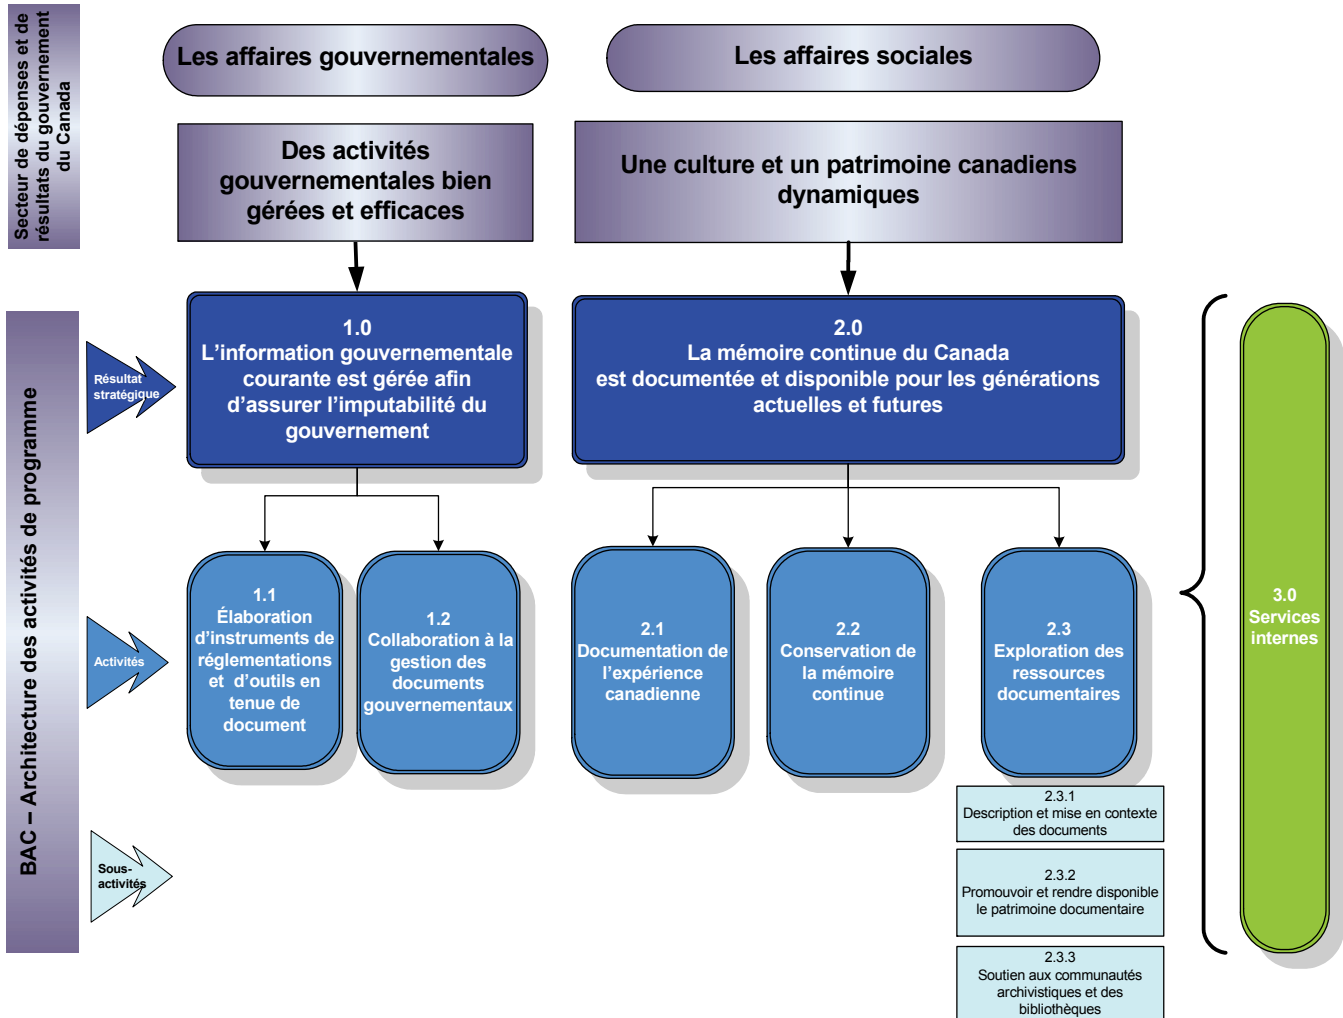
Secteur de dépenses et de résultats du gouvernement du Canada

Les affaires gouvernementales

Les affaires sociales

Des activités gouvernementales bien gérées et efficaces

Une culture et un patrimoine canadiens dynamiques

BAC – Architecture des activités de programme

Résultat stratégique

1.0
L'information gouvernementale courante est gérée afin d'assurer l'imputabilité du gouvernement

2.0
La mémoire continue du Canada est documentée et disponible pour les générations actuelles et futures

Activités

1.1
Élaboration d'instruments de réglementations et d'outils en tenue de document

1.2
Collaboration à la gestion des documents gouvernementaux

2.1
Documentation de l'expérience canadienne

2.2
Conservation de la mémoire continue

2.3
Exploration des ressources documentaires

3.0
Services internes

Sous-activités

2.3.1
Description et mise en contexte des documents

2.3.2
Promouvoir et rendre disponible le patrimoine documentaire

2.3.3
Soutien aux communautés archivistiques et des bibliothèques